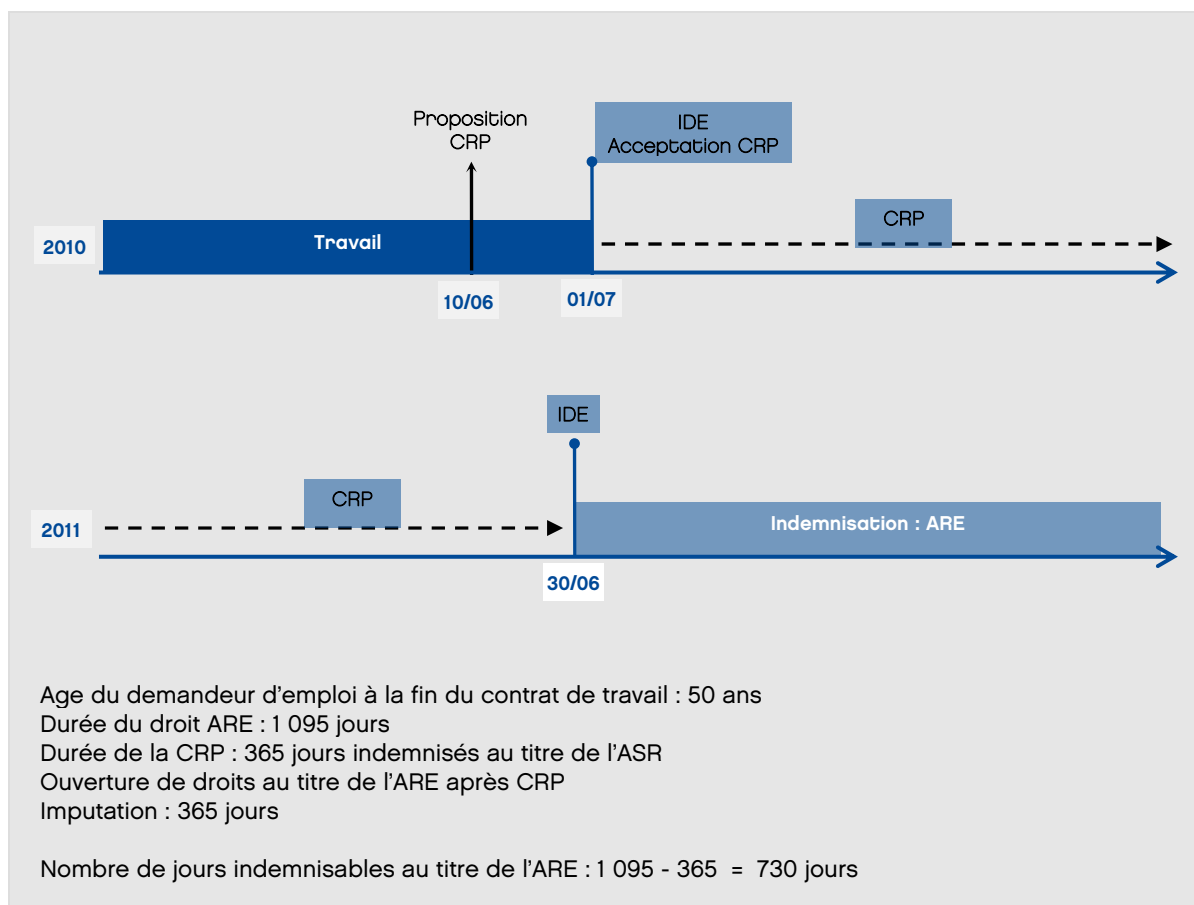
Proposition CRP

IDE
Acceptation CRP

2010

Travail

CRP

10/06

01/07

IDE

2011

CRP

Indemnisation : ARE

30/06

Age du demandeur d'emploi à la fin du contrat de travail : 50 ans
Durée du droit ARE : 1 095 jours
Durée de la CRP : 365 jours indemnisés au titre de l'ASR
Ouverture de droits au titre de l'ARE après CRP
Imputation : 365 jours

Nombre de jours indemnisables au titre de l'ARE : 1 095 - 365 = 730 jours